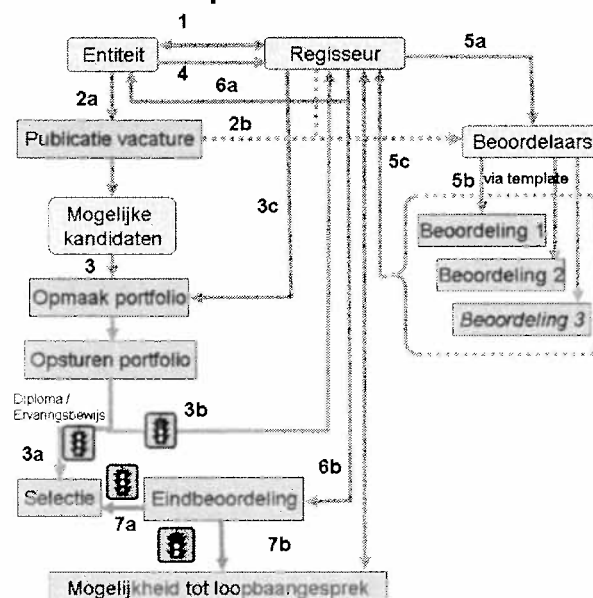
1
Entiteit
Regisseur
4
6a
5a
2a
Publicatie vacature
2b
Beoordelaars
5c
5b via template
Mogelijke kandidaten
3c
Beoordeling 1
Beoordeling 2
Beoordeling 3
3
Opmaak portfolio
Opsturen portfolio
Diploma / Ervaringsbewijs
3b
3a
6b
Selectie
Eindbeoordeling
7a
7b
Mogelijkheid tot loopbaangesprek